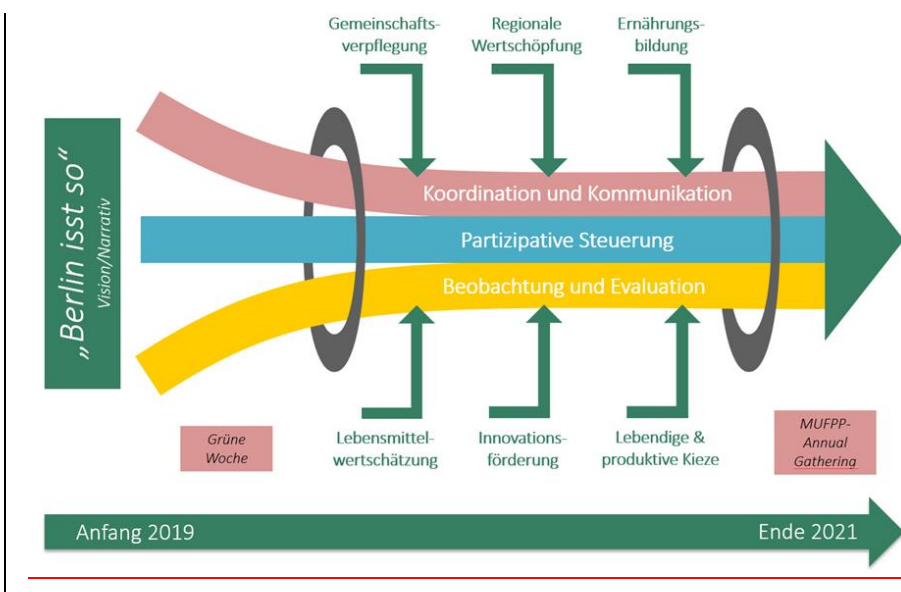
„Berlin isst so“
Vision/Narrativ

Gemeinschaftsverpflegung

Regionale Wertschöpfung

Ernährungsbildung

Koordination und Kommunikation

Partizipative Steuerung

Beobachtung und Evaluation

Grüne Woche

Lebensmittelwertschätzung

Innovationsförderung

Lebendige & produktive Kieze

MUFPP-Annual Gathering

Anfang 2019

Ende 2021